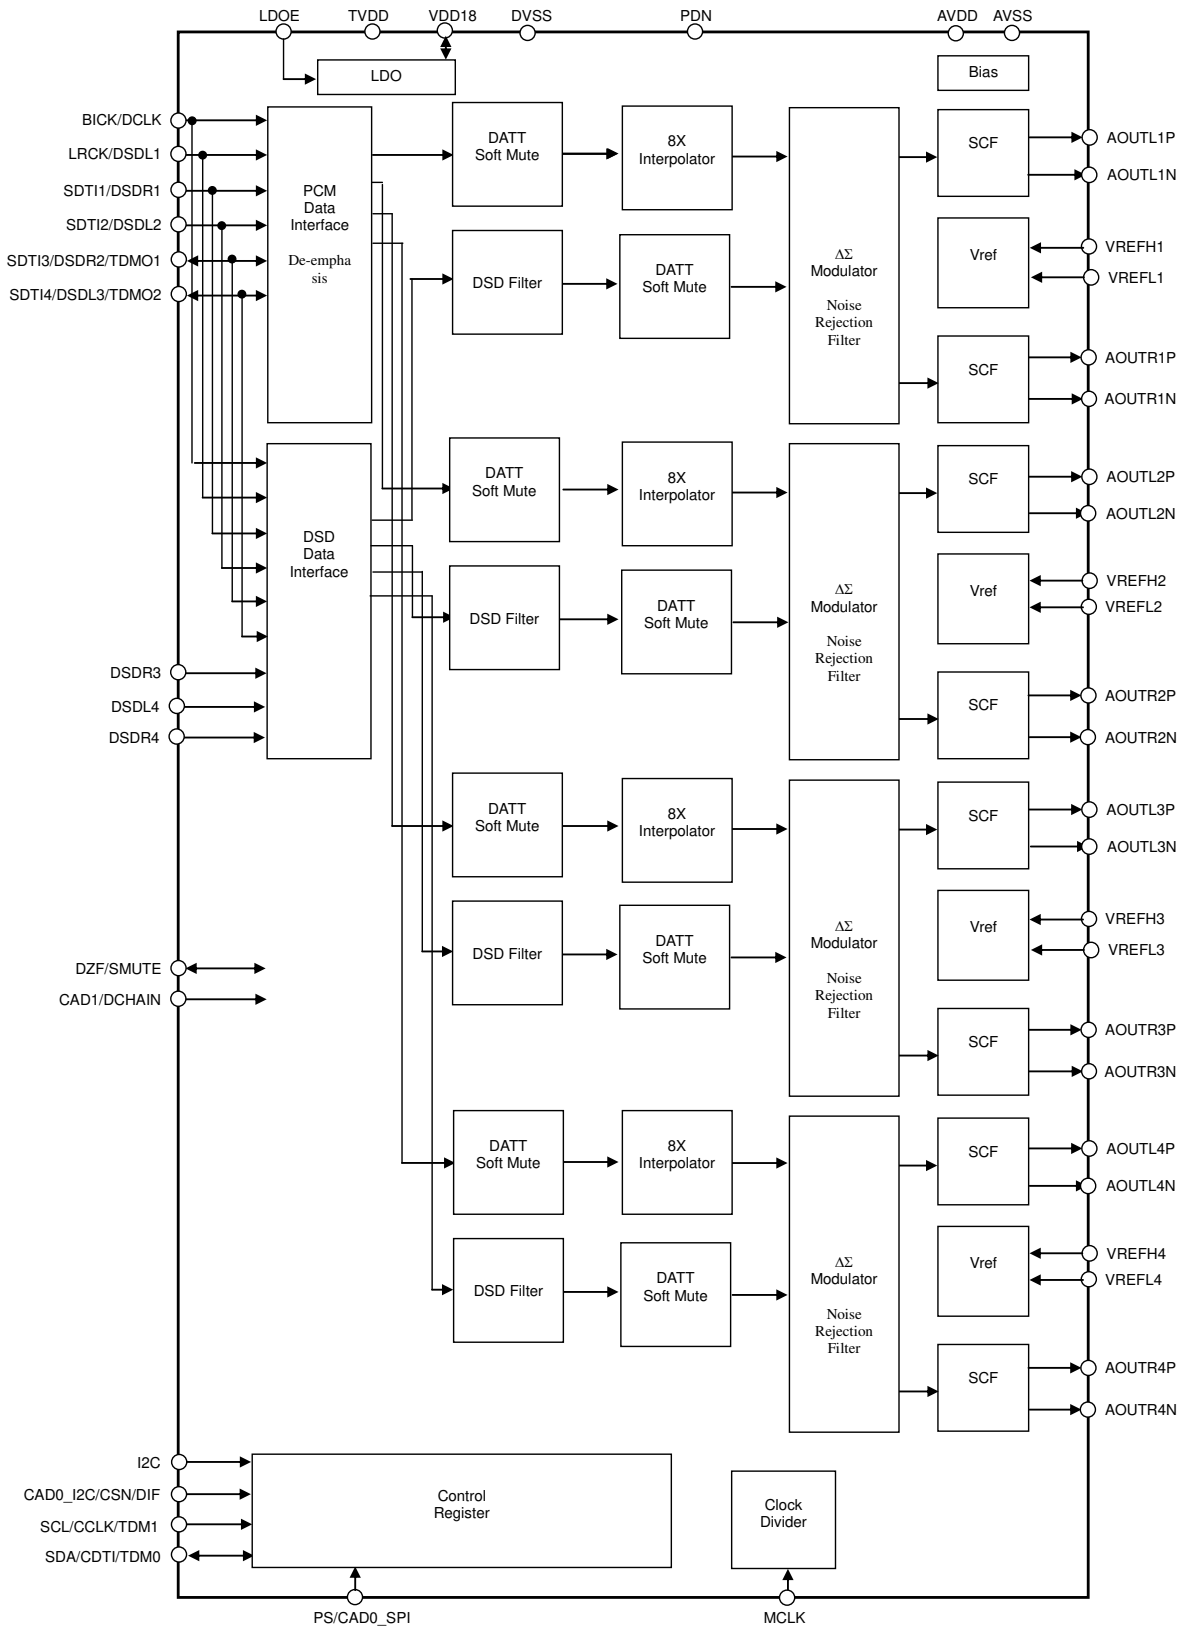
LDOE TVDD VDD18 DVSS PDN AVDD AVSS

LDO

Bias

BICK/DCLK
LRCK/DSDL1
SDTI1/DSDR1
SDTI2/DSDL2
SDTI3/DSDR2/TDMO1
SDTI4/DSDL3/TDMO2

PCM
Data
Interface

De-empha
sis

DATT
Soft Mute

8X
Interpolator

$\Delta\Sigma$
Modulator

Noise
Rejection
Filter

SCF

AOUTL1P
AOUTL1N

DSD Filter

DATT
Soft Mute

Vref

VREFH1
VREFL1

SCF

AOUTR1P
AOUTR1N

DSD
Data
Interface

DATT
Soft Mute

8X
Interpolator

$\Delta\Sigma$
Modulator

Noise
Rejection
Filter

SCF

AOUTL2P
AOUTL2N

DSD Filter

DATT
Soft Mute

Vref

VREFH2
VREFL2

SCF

AOUTR2P
AOUTR2N

DSDR3
DSDL4
DSDR4

DATT
Soft Mute

8X
Interpolator

$\Delta\Sigma$
Modulator

Noise
Rejection
Filter

SCF

AOUTL3P
AOUTL3N

DSD Filter

DATT
Soft Mute

Vref

VREFH3
VREFL3

SCF

AOUTR3P
AOUTR3N

DZF/SMUTE
CAD1/DCHAIN

DATT
Soft Mute

8X
Interpolator

$\Delta\Sigma$
Modulator

Noise
Rejection
Filter

SCF

AOUTL4P
AOUTL4N

DSD Filter

DATT
Soft Mute

Vref

VREFH4
VREFL4

SCF

AOUTR4P
AOUTR4N

I2C
CAD0_I2C/CSN/DIF
SCL/CCLK/TDM1
SDA/CDTI/TDM0

Control
Register

Clock
Divider

PS/CAD0_SPI
MCLK